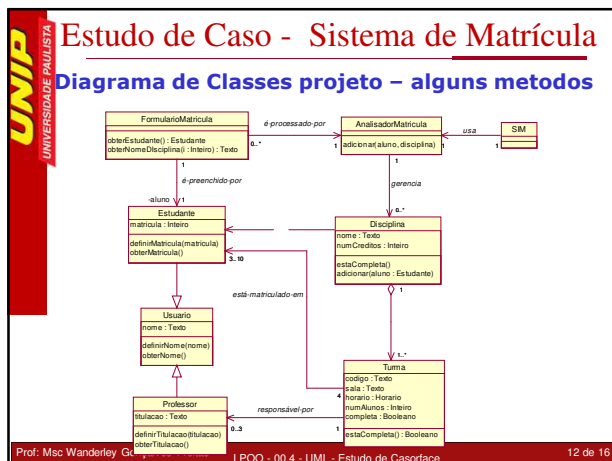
UNIP UNIVERSIDADE PAULISTA

Estudo de Caso - Sistema de Matrícula

Diagrama de Classes projeto – alguns metodos

FormularioMatricula

obterEstudante() : Estudante
obterNomeDisciplina() : Inteiro) : Texto

é-processado-por

0..*

1

AnalisadorMatricula

adicionar(aluno, disciplina)

1

usa

SIM

1

1

é-preenchido-por

-aluno

1

1

gerencia

0..*

Estudante

matricula : Inteiro

definirMatricula(matricula)
obterMatricula()

3..10

Disciplina

nome : Texto
numCreditos : Inteiro

estaCompleta()
adicionar(aluno : Estudante)

1

está-matriculado-em

Usuario

nome : Texto

definirNome(nome)
obterNome()

1..*

Turma

codigo : Texto
sala : Texto
horario : Horario
numAlunos : Inteiro
completa : Booleano

estaCompleta() : Booleano

4

1

responsável-por

Professor

titulacao : Texto

definirTitulacao(titulacao)
obterTitulacao()

0..3

Prof: Msc Wanderley G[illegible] LPOO - 00.4 - UML - Estudo de Casorface

12 de 16